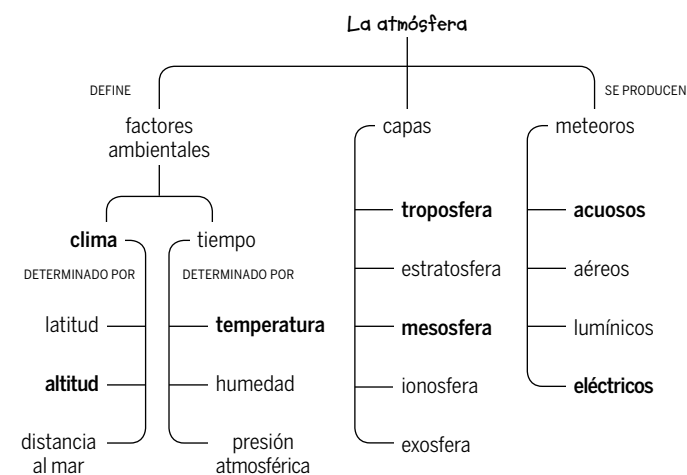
La atmósfera

DEFINE

factores ambientales

clima

DETERMINADO POR

latitud

altitud

distancia al mar

tiempo

DETERMINADO POR

temperatura

humedad

presión atmosférica

capas

troposfera

estratosfera

mesosfera

ionosfera

exosfera

SE PRODUCEN

meteoros

acuosos

aéreos

lumínicos

eléctricos